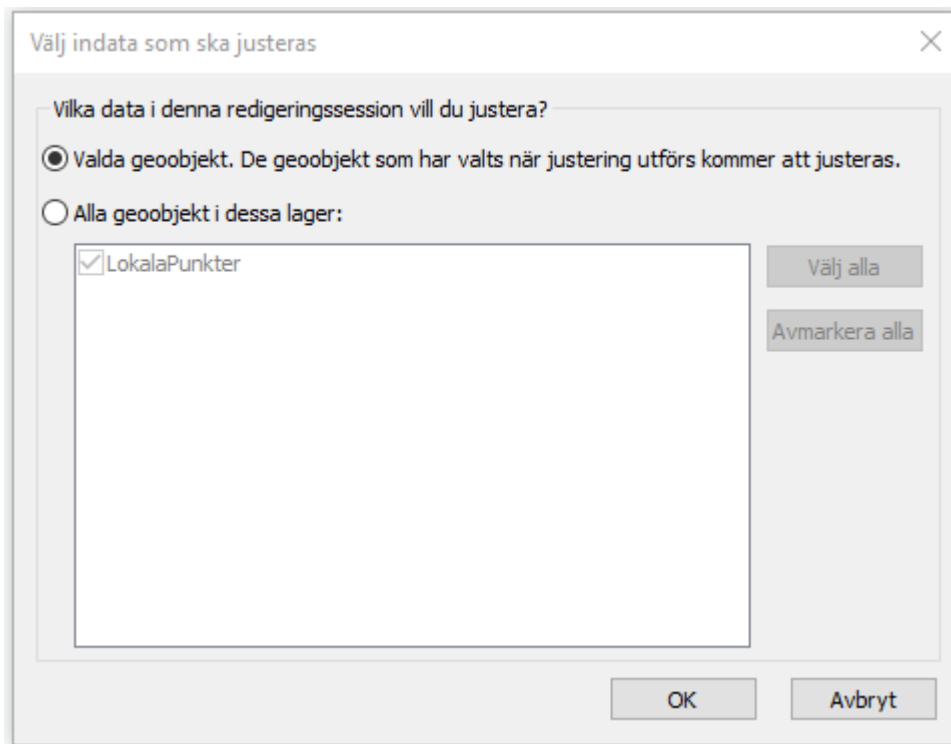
Välj indata som ska justeras

Vilka data i denna redigeringssession vill du justera?

Valda geoobjekt. De geoobjekt som har valts när justering utförs kommer att justeras.

Alla geoobjekt i dessa lager:

LokalaPunkter

Välj alla

Avmarkera alla

OK

Avbryt